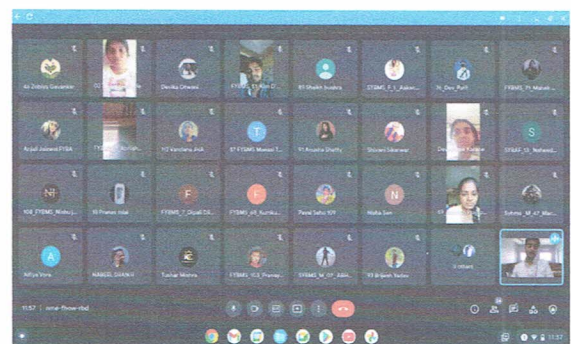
46 Zoblos Gavankar
Devika Dhiwar
85 Shaikh Juveria
FYBMS_F_1_Aakan...
76_Dev_Puri
FYBMS_71_Mahek...
Anjali Jaiswal FYBA
92 Vandana Jha
57 FYBMS Mansi T...
91 Anusha Shetty
Shivani Sikarwar
FYBAF_15_Nafeesh...
108_FYBMS_Mishu...
Pranav Jolai
FYBMS_7_Divali Dh...
FYBMS_65_Kartika...
Payal Sahu 109
Neha Sen
Sahma_M_47_Mar...
Nitya Vora
Tushar Mishra
FYBMS_113_Pranay...
FYBMS_M_09_Aditi...
93 Brijesh Yadav
11:57 | wne-fhow-rbd